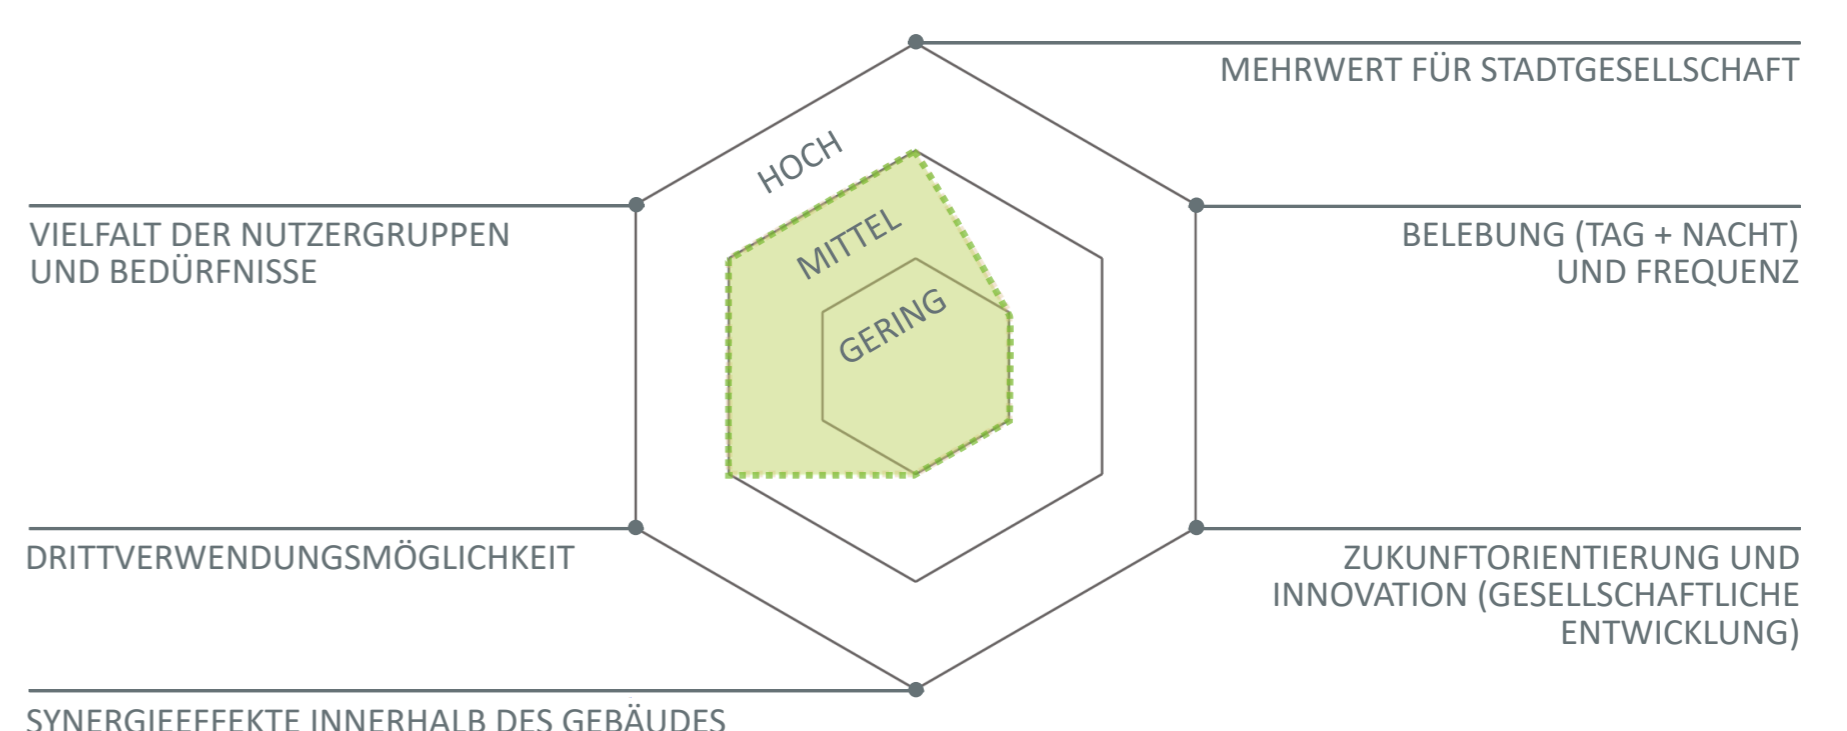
MEHRWERT FÜR STADTGESELLSCHAFT

HOCH

MITTEL

GERING

VIELFALT DER NUTZERGRUPPEN UND BEDÜRFNISSE

BELEBUNG (TAG + NACHT) UND FREQUENZ

DRITTVERWENDUNGSMÖGLICHKEIT

ZUKUNFTORIENTIERUNG UND INNOVATION (GESELLSCHAFTLICHE ENTWICKLUNG)

SYNERGIEEFFEKTE INNERHALB DES GEBÄUDES